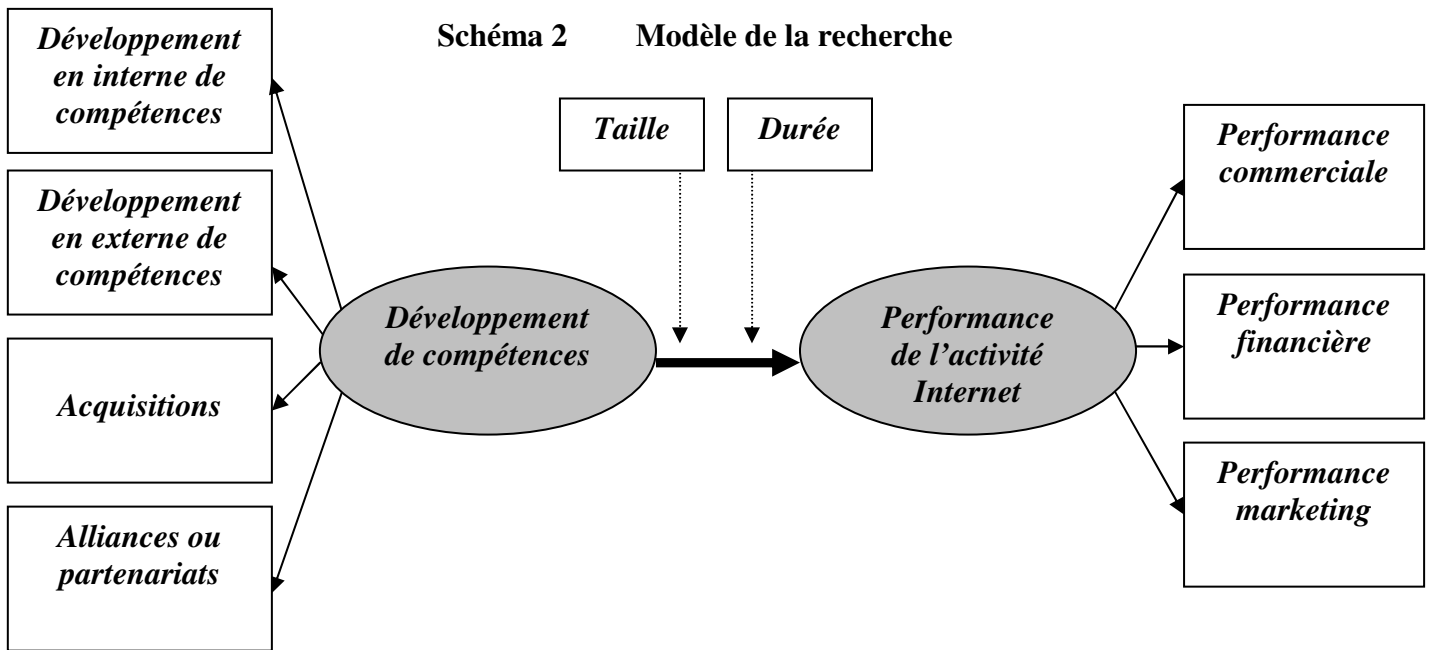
Schéma 2 Modèle de la recherche

Développement en interne de compétences

Développement en externe de compétences

Acquisitions

Alliances ou partenariats

Taille

Durée

Développement de compétences

Performance de l'activité Internet

Performance commerciale

Performance financière

Performance marketing